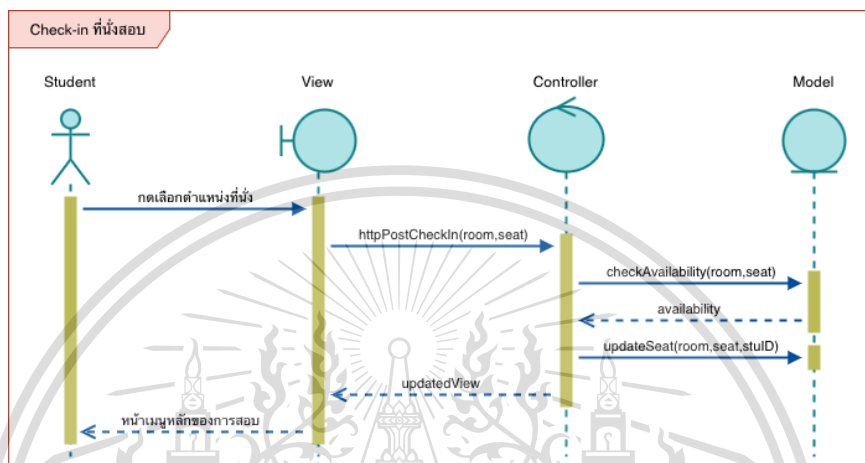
Check-in ที่นั่งสอบ

Student

View

Controller

Model

กดเลือกตำแหน่งที่นั่ง

httpPostCheckIn(room,seat)

checkAvailability(room,seat)

availability

updateSeat(room,seat,stuID)

updatedView

หน้าเมนูหลักของการสอบ